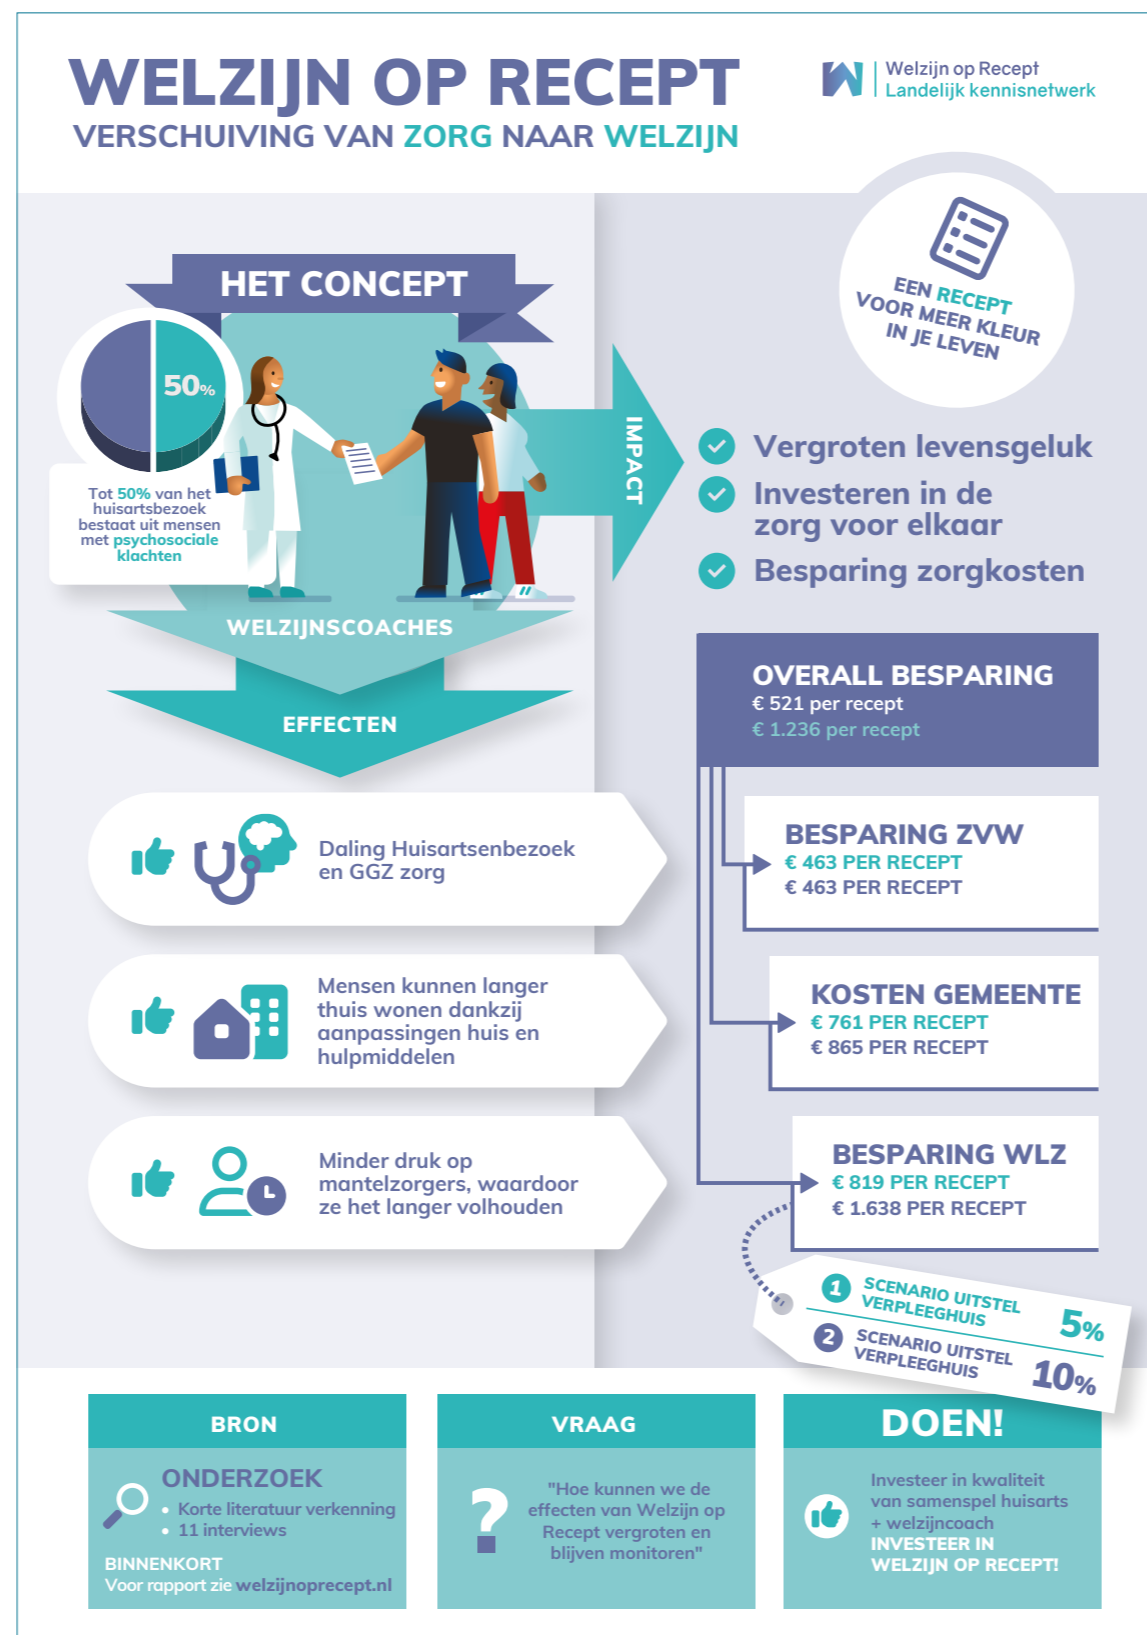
WELZIJN OP RECEPT
VERSCHUIVING VAN ZORG NAAR WELZIJN

Welzijn op Recept
Landelijk kennisnetwerk

HET CONCEPT

50%

Tot 50% van het huisartsbezoek bestaat uit mensen met psychosociale klachten

EEN RECEPT VOOR MEER KLEUR IN JE LEVEN

IMPACT

Vergroten levensgeluk
Investeren in de zorg voor elkaar
Besparing zorgkosten

WELZIJNSCOACHES

EFFECTEN

OVERALL BESPARING
€ 521 per recept
€ 1.236 per recept

Daling Huisartsenbezoek en GGZ zorg

BESPARING ZVW
€ 463 PER RECEPT
€ 463 PER RECEPT

Mensen kunnen langer thuis wonen dankzij aanpassingen huis en hulpmiddelen

KOSTEN GEMEENTE
€ 761 PER RECEPT
€ 865 PER RECEPT

Minder druk op mantelzorgers, waardoor ze het langer volhouden

BESPARING WLZ
€ 819 PER RECEPT
€ 1.638 PER RECEPT

1 SCENARIO UITSTEL VERPLEEGHUIS 5%
2 SCENARIO UITSTEL VERPLEEGHUIS 10%

BRON
ONDERZOEK
• Korte literatuur verkenning
• 11 interviews
BINNENKORT
Voor rapport zie welzijnoprecept.nl

VRAAG
"Hoe kunnen we de effecten van Welzijn op Recept vergroten en blijven monitoren"

DOEN!
Investeer in kwaliteit van samenspel huisarts + welzijncoach
INVESTEER IN WELZIJN OP RECEPT!